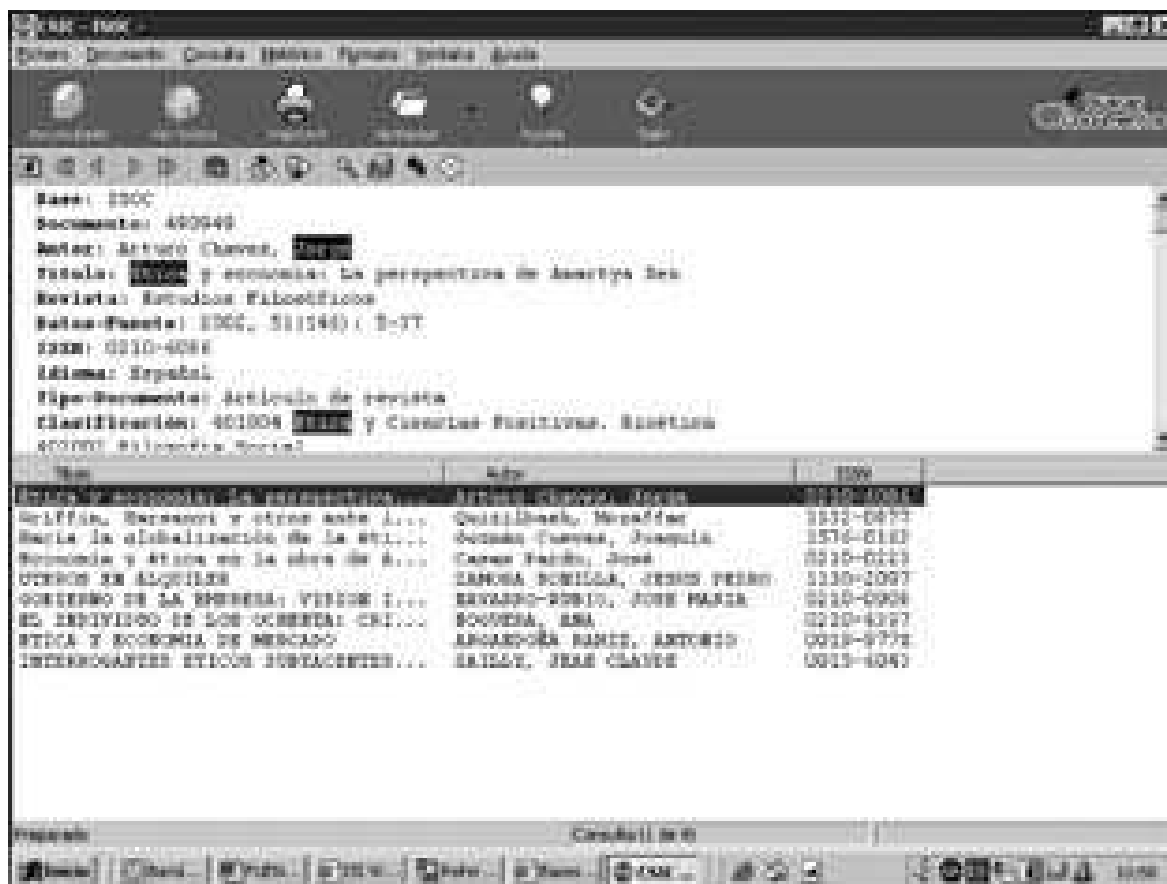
Base: ISOC
Documento: 400948
Autor: Arturo Chavez, Jorge
Titulo: Etica y economia: La perspectiva de Amartya Sen
Revista: Estudios Filosóficos
Datos-Fuente: 2002, 51(146): 5-37
ISSN: 0210-6086
Idioma: Español
Tipo-Documento: Artículo de revista
Clasificacion: 401006 Etica y Ciencias Positivas. Bioética
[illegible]

| Titulo | Autor | ISSN |
|---|---|---|
| Etica y economia: La perspectiva... | Arturo Chavez, Jorge | 0210-6086 |
| Griffin, Harsanyi y otros ante l... | Quizilbash, Mozaffar | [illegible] |
| Hacia la globalizacion de la eti... | Guzmán Cuevas, Joaquín | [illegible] |
| Economía y ética en la obra de A... | Casas Pardo, José | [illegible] |
| VIENTRE EN ALQUILER | ZAMORA BONILLA, JESUS PEDRO | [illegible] |
| GOBIERNO DE LA EMPRESA: VISION I... | NAVARRO-RUBIO, JOSE MARIA | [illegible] |
| EL INDIVIDUO DE LOS OCHENTA: CRI... | BOGUENA, ANA | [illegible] |
| ETICA Y ECONOMIA DE MERCADO | ARGANDOÑA RAMIZ, ANTONIO | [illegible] |
| INTERROGANTES ETICOS SUBYACENTES... | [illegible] | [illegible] |

Preparado
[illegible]